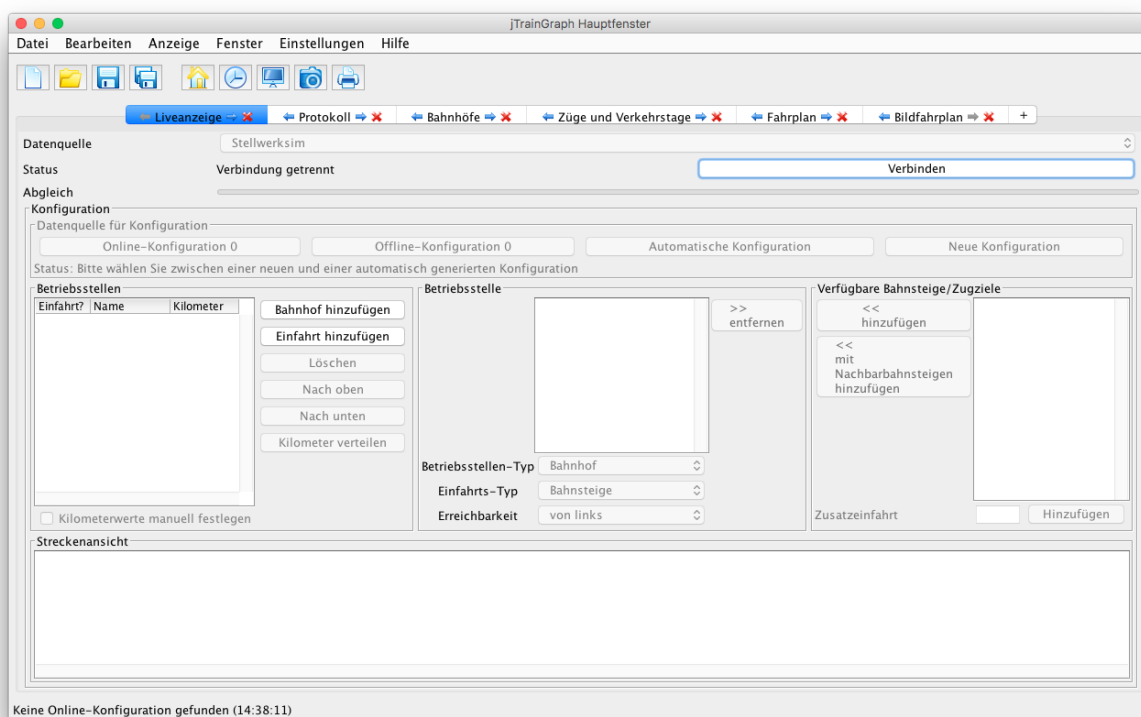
jTrainGraph Hauptfenster

Datei Bearbeiten Anzeige Fenster Einstellungen Hilfe

Liveanzeige | Protokoll | Bahnhöfe | Züge und Verkehrstage | Fahrplan | Bildfahrplan | +

Datenquelle Stellwerksim
Status Verbindung getrennt Verbinden
Abgleich

Konfiguration
Datenquelle für Konfiguration
Online-Konfiguration 0 Offline-Konfiguration 0 Automatische Konfiguration Neue Konfiguration
Status: Bitte wählen Sie zwischen einer neuen und einer automatisch generierten Konfiguration

Betriebsstellen

| Einfahrt? | Name | Kilometer |
|---|---|---|

Bahnhof hinzufügen
Einfahrt hinzufügen
Löschen
Nach oben
Nach unten
Kilometer verteilen
Kilometerwerte manuell festlegen

Betriebsstelle
>> entfernen
Betriebsstellen-Typ Bahnhof
Einfahrts-Typ Bahnsteige
Erreichbarkeit von links

Verfügbare Bahnsteige/Zugziele
<< hinzufügen
<< mit Nachbarbahnsteigen hinzufügen
Zusatzeinfahrt Hinzufügen

Streckenansicht

Keine Online-Konfiguration gefunden (14:38:11)